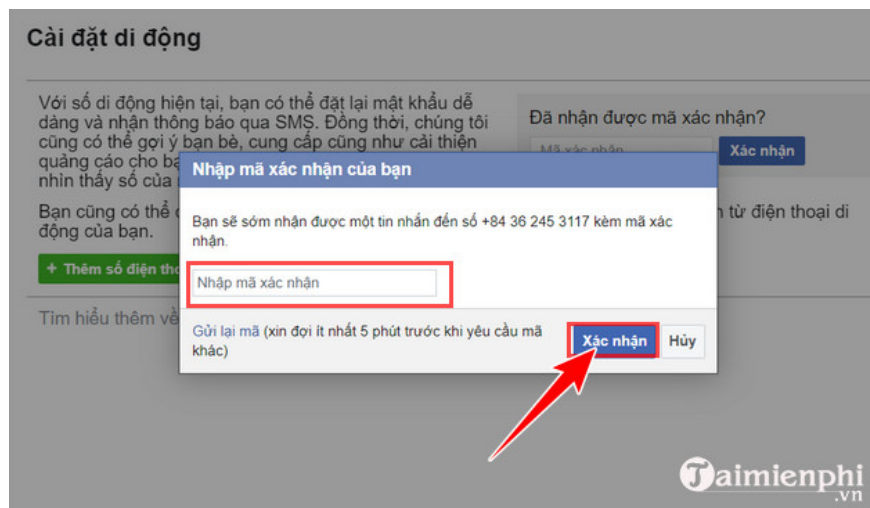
Cài đặt di động

Với số di động hiện tại, bạn có thể đặt lại mật khẩu dễ dàng và nhận thông báo qua SMS. Đồng thời, chúng tôi cũng có thể gợi ý bạn bè, cung cấp cũng như cải thiện quảng cáo cho ba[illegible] nhìn thấy số của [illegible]

Bạn cũng có thể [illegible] động của bạn.

+ Thêm số điện tho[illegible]

Tìm hiểu thêm về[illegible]

Đã nhận được mã xác nhận?

Mã xác nhận

Xác nhận

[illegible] từ điện thoại di

Nhập mã xác nhận của bạn

Bạn sẽ sớm nhận được một tin nhắn đến số +84 36 245 3117 kèm mã xác nhận.

Nhập mã xác nhận

Gửi lại mã (xin đợi ít nhất 5 phút trước khi yêu cầu mã khác)

Xác nhận

Hủy

Taimienphi.vn